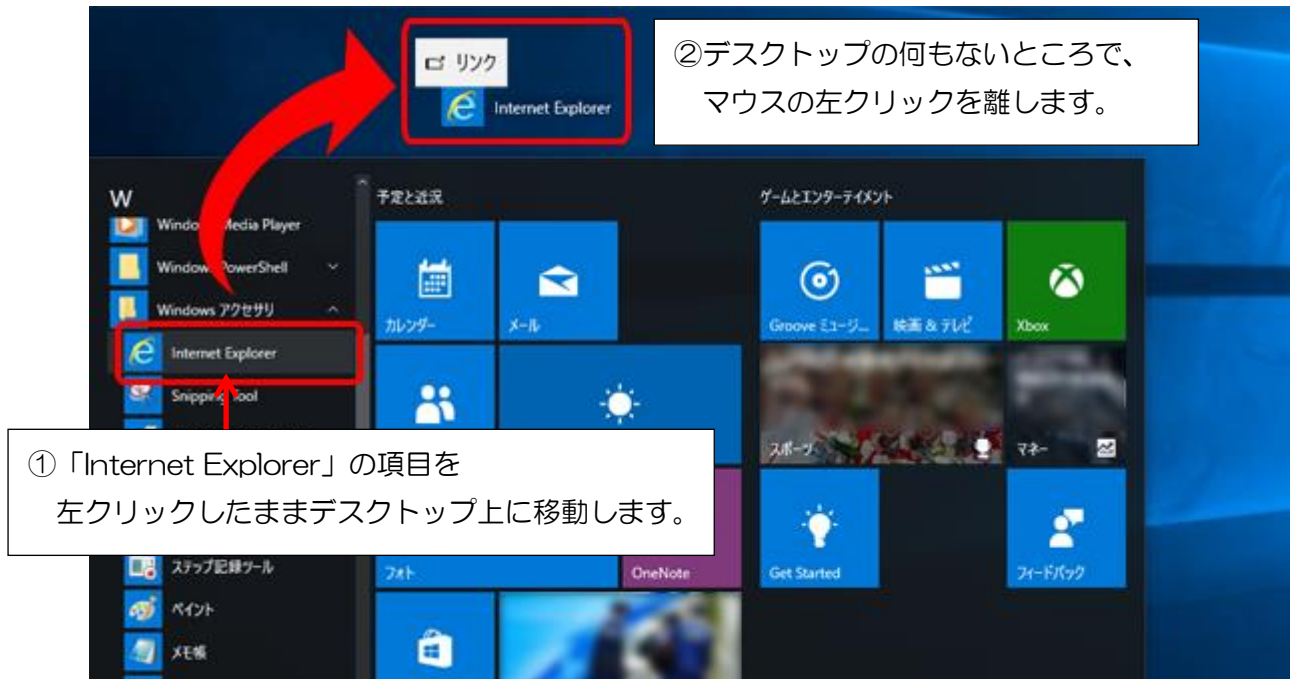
リンク
Internet Explorer

②デスクトップの何もないところで、
マウスの左クリックを離します。

W
Windo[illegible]edia Player
Window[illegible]PowerShell
Windows アクセサリ
Internet Explorer
Snippin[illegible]ool

①「Internet Explorer」の項目を
左クリックしたままデスクトップ上に移動します。

ステップ記録ツール
ペイント
メモ帳

予定と近況
カレンダー
メール
フォト
OneNote

ゲームとエンターテイメント
Groove ミュージ...
映画 & テレビ
Xbox
スポーツ
マネー
Get Started
フィードバック